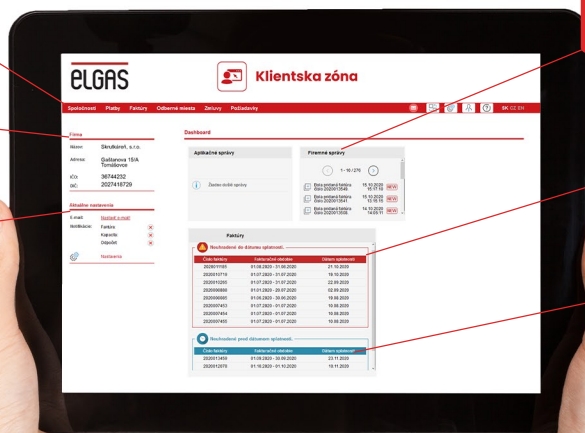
ELGAS

Klientska zóna

Spoločnosti Platby Faktúry Odberné miesta Zmluvy Požiadavky

SK CZ EN

Firma

Názov: Skrutkároň, s.r.o.

Adresa: Gaštanova 15/A Tomášovce

IČO: 36744232

DIČ: 2027416729

Aktuálne nastavenia

E-mail: Nastaviť e-mail

Notifikácie: Faktúra
Kapacita
Odpočet

Nastavenia

Dashboard

Aplikačné správy

Žiadne ďalšie správy

Firemné správy

1 - 16 / 276

Bola zrelaná faktúra číslo 2020/13549. 15.10.2020 15:17:16 NEW

Bola zrelaná faktúra číslo 2020/13548. 15.10.2020 15:16:15 NEW

Bola zrelaná faktúra číslo 2020/13541. 14.10.2020 14:09:11 NEW

Bola zrelaná faktúra číslo 2020/13539. 

Faktúry

Nezhodené do dátumu splatnosti.

| Číslo faktúry | Fakturačné obdobie | Dátum splatnosti |
|---|---|---|
| 2020011165 | 01.08.2020 - 31.08.2020 | 21.10.2020 |
| 2020010719 | 01.07.2020 - 31.07.2020 | 19.10.2020 |
| 2020010265 | 01.07.2020 - 31.07.2020 | 22.09.2020 |
| 2020009866 | 01.05.2020 - 20.07.2020 | 02.09.2020 |
| 2020009881 | 01.05.2020 - 30.06.2020 | 19.08.2020 |
| 2020007453 | 01.07.2020 - 01.07.2020 | 16.08.2020 |
| 2020007454 | 01.07.2020 - 01.07.2020 | 16.08.2020 |
| 2020007455 | 01.07.2020 - 01.07.2020 | 16.08.2020 |

Nezhodené pred dátumom splatnosti.

| Číslo faktúry | Fakturačné obdobie | Dátum splatnosti |
|---|---|---|
| 2020013459 | 01.09.2020 - 30.09.2020 | 23.11.2020 |
| 2020012970 | 01.10.2020 - 01.10.2020 | 18.11.2020 |